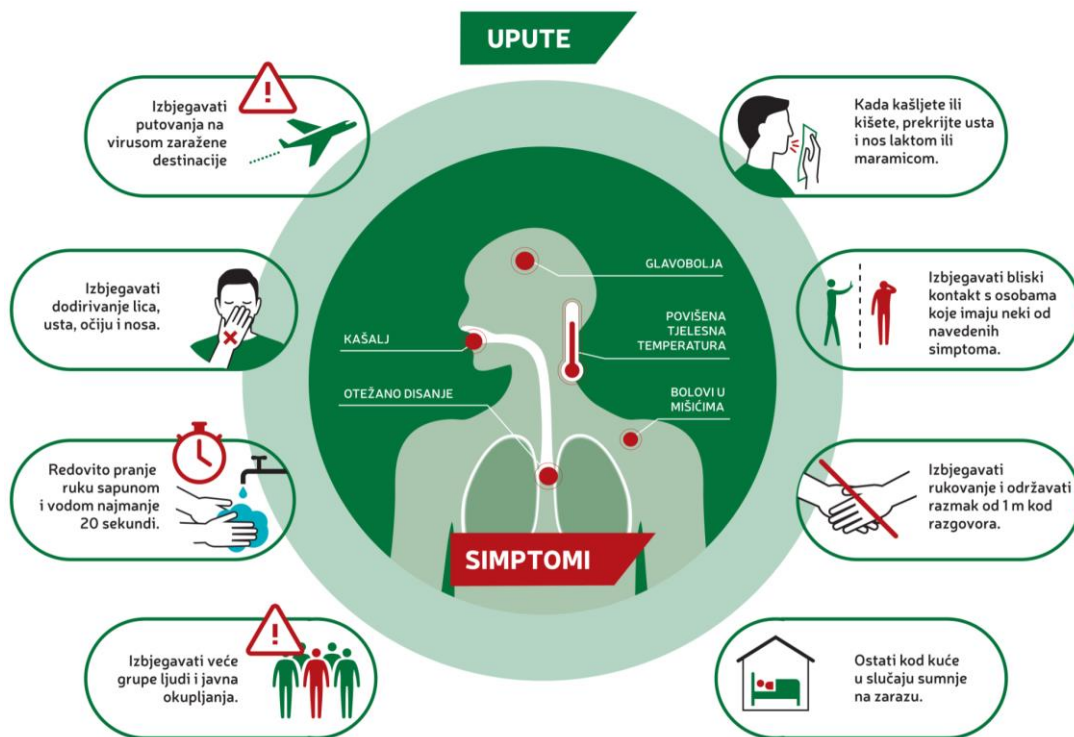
UPUTE

Izbjegavati putovanja na virusom zaražene destinacije

Kada kašljete ili kišete, prekrijte usta i nos laktom ili maramicom.

Izbjegavati dodirivanje lica, usta, očiju i nosa.

Izbjegavati bliski kontakt s osobama koje imaju neki od navedenih simptoma.

Redovito pranje ruku sapunom i vodom najmanje 20 sekundi.

Izbjegavati rukovanje i održavati razmak od 1 m kod razgovora.

Izbjegavati veće grupe ljudi i javna okupljanja.

Ostati kod kuće u slučaju sumnje na zarazu.

GLAVOBOLJA

POVIŠENA TJELESNA TEMPERATURA

KAŠALJ

OTEŽANO DISANJE

BOLOVI U MIŠIĆIMA

SIMPTOMI